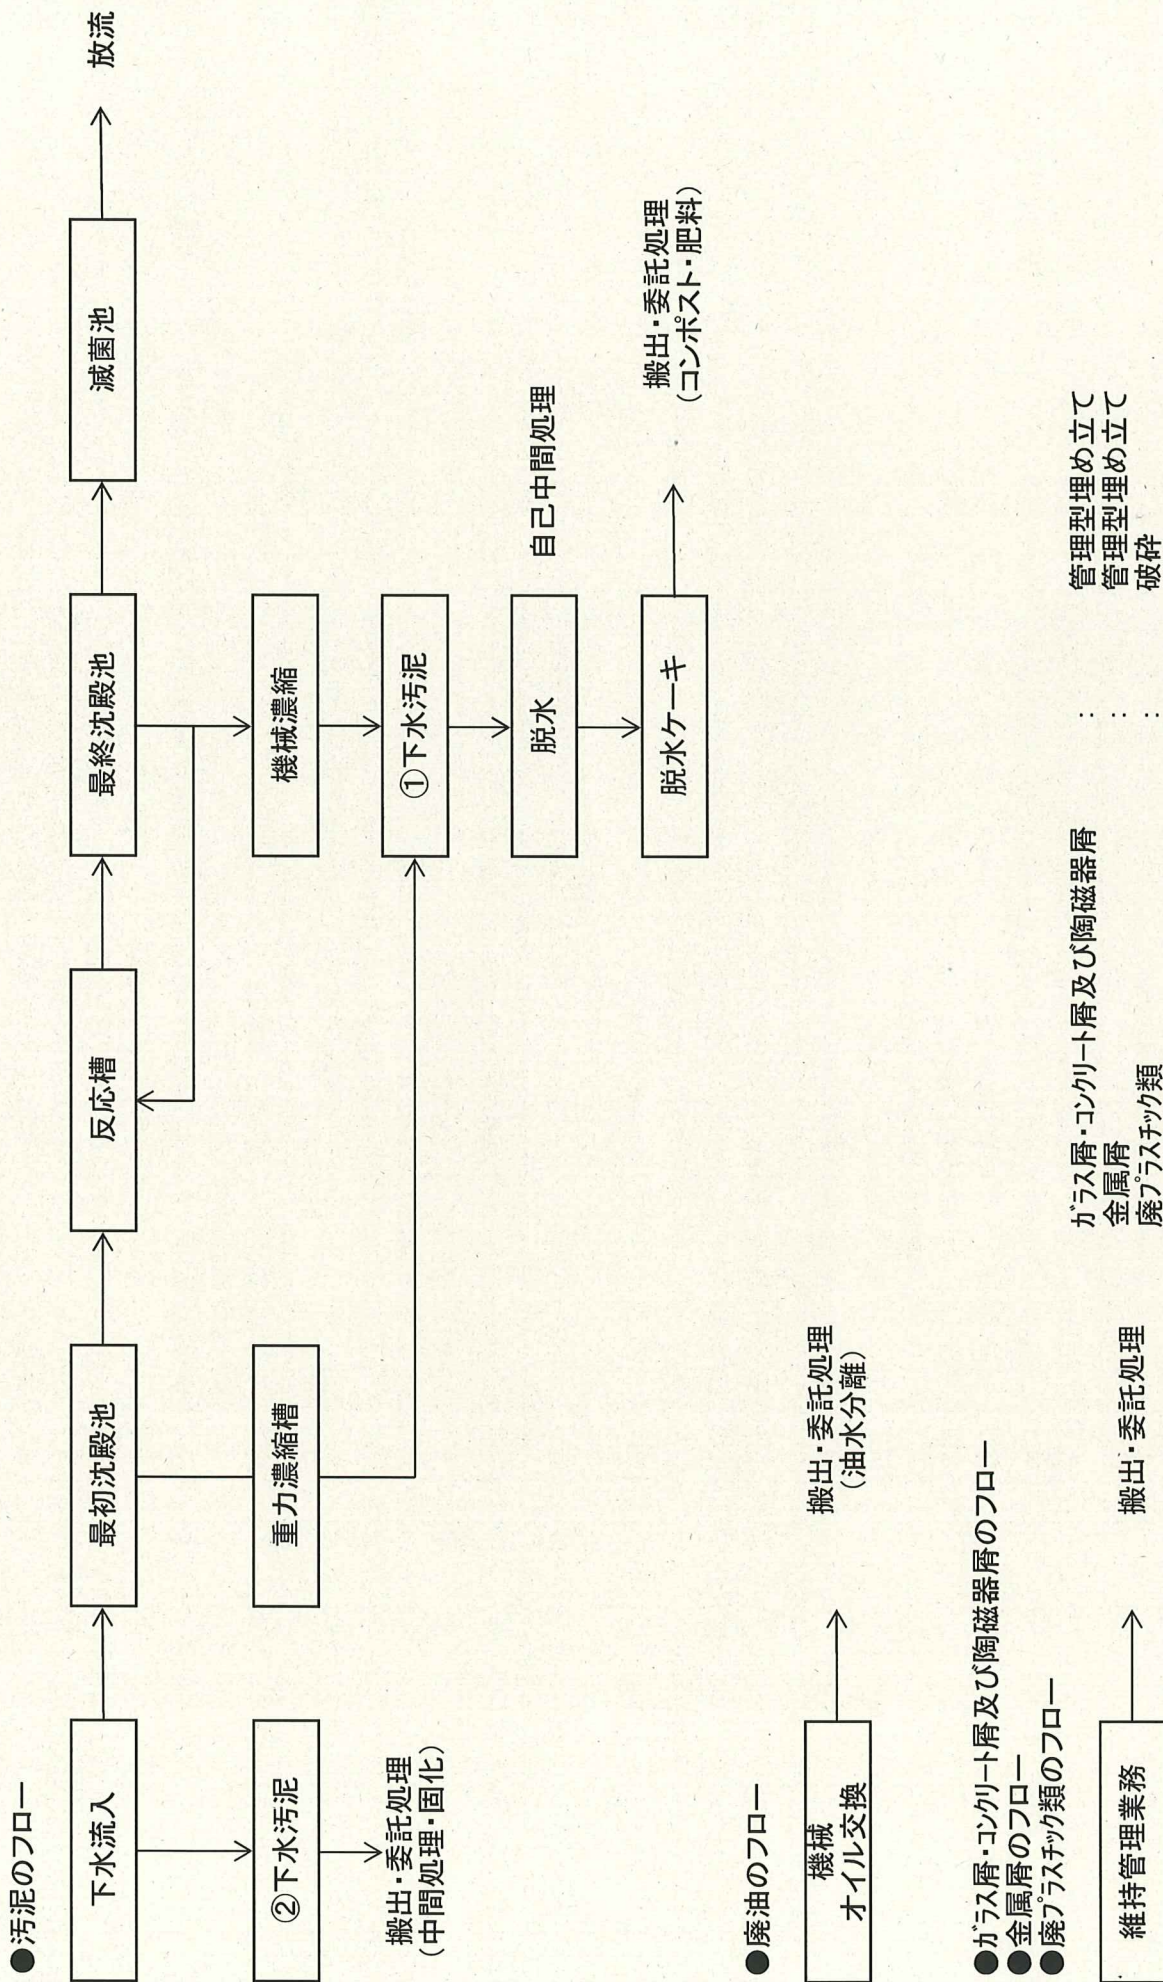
●汚泥のフロー

下水流入
最初沈殿池
反応槽
最終沈殿池
滅菌池
放流

②下水汚泥
搬出・委託処理
（中間処理・固化）

重力濃縮槽
機械濃縮
①下水汚泥
脱水
脱水ケーキ
自己中間処理
搬出・委託処理
（コンポスト・肥料）

●廃油のフロー

機械
オイル交換
搬出・委託処理
（油水分離）

●ガラス屑・コンクリート屑及び陶磁器屑のフロー
●金属屑のフロー
●廃プラスチック類のフロー

維持管理業務
搬出・委託処理

ガラス屑・コンクリート屑及び陶磁器屑　：　管理型埋め立て
金属屑　：　管理型埋め立て
廃プラスチック類　：　破砕